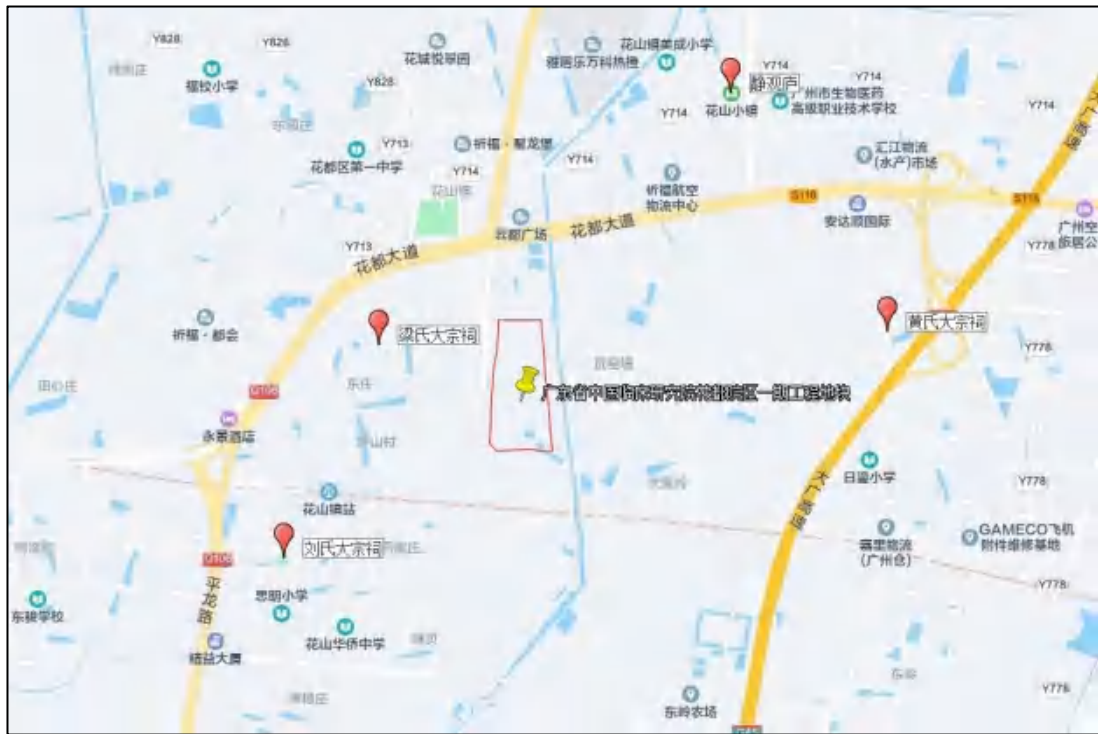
Y828
Y826
花城悦翠园
花山镇美成小学
雅居乐万科热橙
静观古
Y714
Y714
福坡小学
Y828
广州市生物医药高级职业技术学校
花山小镇
Y714
Y714
Y713
祈福·敬龙堡
花都区第一中学
Y714
Y714
汇江物流(水产)市场
祈福航空物流中心
S118
S118
安达顺国际
广州空
Y778
Y713
花都广场
花都大道
花都大道
祈福·都会
梁氏大宗祠
黄氏大宗祠
Y778
广东省中国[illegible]
永景酒店
花山镇站
日望小学
Y778
刘氏大宗祠
嘉里物流(广州仓)
GAMECO飞机附件维修基地
Y778
思明小学
平龙路
东联学校
花山华侨中学
Y778
东岭农场